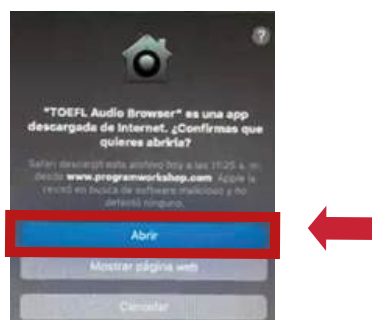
?

"TOEFL Audio Browser" es una app descargada de Internet. ¿Confirmas que quieres abrirla?

Safari descargó este archivo hoy a las 17:25 a. m. desde www.programworkshop.com. Apple la revisó en busca de software malicioso y no detectó ninguno.

Abrir

Mostrar página web

Cancelar